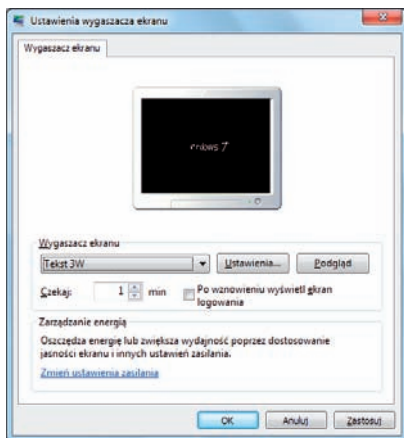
Ustawienia wygaszacza ekranu

Wygaszacz ekranu

ndows 7

Wygaszacz ekranu

Tekst 3W

Ustawienia...

Podgląd

Czekaj: 1 min

Po wznowieniu wyświetl ekran logowania

Zarządzanie energią

Oszczędza energię lub zwiększa wydajność poprzez dostosowanie jasności ekranu i innych ustawień zasilania.

Zmień ustawienia zasilania

OK

Anuluj

Zastosuj